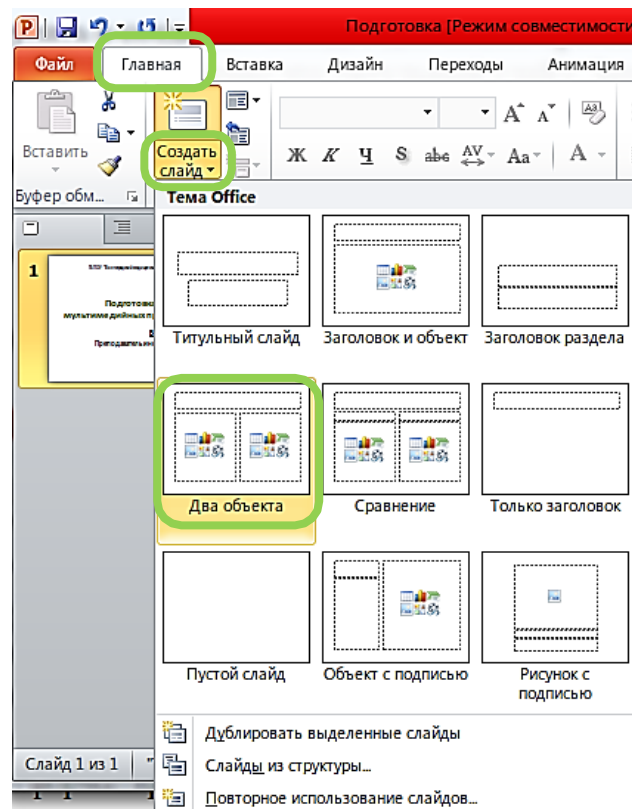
Подготовка [Режим совместимости

Файл | Главная | Вставка | Дизайн | Переходы | Анимация

Вставить

Создать слайд

Буфер обм...

Ж К Ч S abc AV Aa A

Тема Office

1

Подготовка

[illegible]

Титульный слайд

Заголовок и объект

Заголовок раздела

Два объекта

Сравнение

Только заголовок

Пустой слайд

Объект с подписью

Рисунок с подписью

Дублировать выделенные слайды

Слайды из структуры...

Повторное использование слайдов...

Слайд 1 из 1